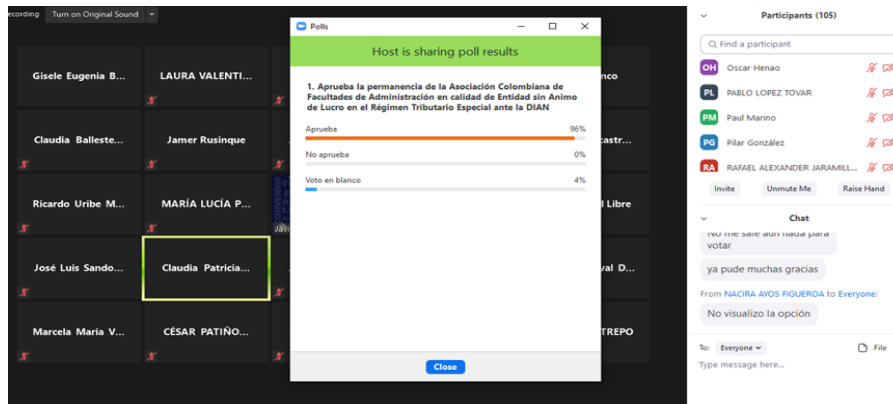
ecording Turn on Original Sound

Gisele Eugenia B...
LAURA VALENTI...
nco
Claudia Balleste...
Jamer Rusinque
astr...
Ricardo Uribe M...
MARÍA LUCÍA P...
l Libre
José Luis Sando...
Claudia Patricia...
val D...
Marcela Maria V...
CÉSAR PATIÑO...
TREPO

Polls
Host is sharing poll results
1. Aprueba la permanencia de la Asociación Colombiana de Facultades de Administración en calidad de Entidad sin Animo de Lucro en el Régimen Tributario Especial ante la DIAN
Aprueba 96%
No aprueba 0%
Voto en blanco 4%
Close

Participants (105)
Find a participant
OH Oscar Henao
PL PABLO LOPEZ TOVAR
PM Paul Marino
PG Pilar González
RA RAFAEL ALEXANDER JARAMILL...
Invite
Unmute Me
Raise Hand
Chat
No me sale aun nada para votar
ya pude muchas gracias
From NACIRA AYOS FIGUEROA to Everyone:
No visualizo la opción
To: Everyone
File
Type message here...